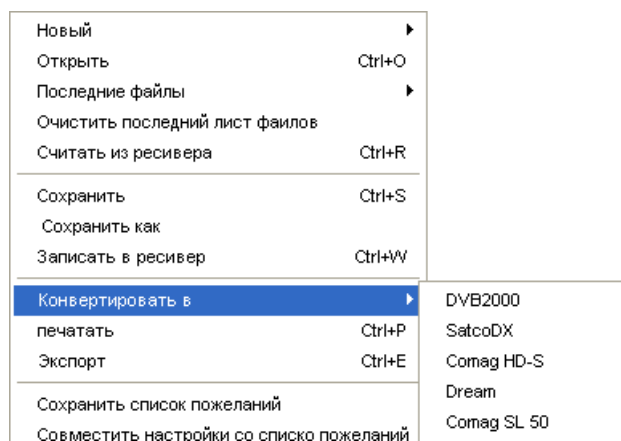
Новый
Открыть Ctrl+O
Последние файлы
Очистить последний лист файлов
Считать из ресивера Ctrl+R

Сохранить Ctrl+S
Сохранить как
Записать в ресивер Ctrl+W

Конвертировать в
печатать Ctrl+P
Экспорт Ctrl+E

Сохранить список пожеланий
Совместить настройки со списко пожеланий

DVB2000
SatcoDX
Comag HD-S
Dream
Comag SL 50